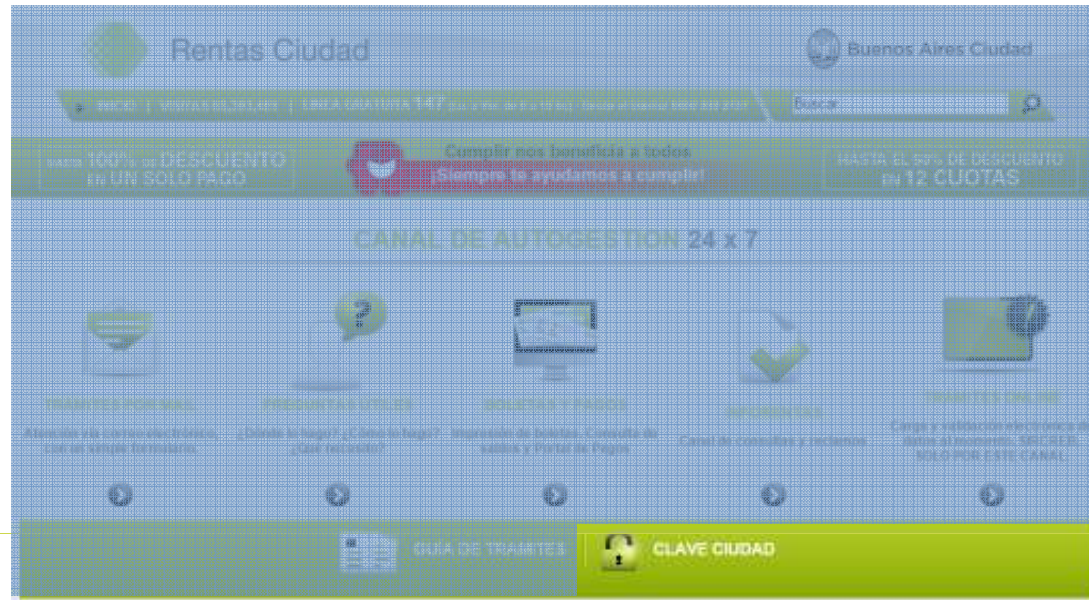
Rentas Ciudad

Buenos Aires Ciudad

INICIO | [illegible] | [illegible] 147 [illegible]

Buscar

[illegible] 100% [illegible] DESCUENTO EN UN SOLO PAGO

Cumplir nos beneficia a todos
Siempre te ayudamos a cumplir!

HASTA EL 50% DE DESCUENTO EN 12 CUOTAS

CANAL DE AUTOGESTION 24 x 7

TRAMITES POR MAIL
Atención vía correo electrónico con un simple formulario

PREGUNTAS FRECUENTES
¿Dónde lo hago? ¿Cómo lo hago? ¿Qué necesito?

BOLETAS Y PAGOS
Impresión de boletas. Consulta de deuda y Portal de Pagos

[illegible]
Canal de consultas y reclamos

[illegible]
Carga y validación electrónica de datos al momento. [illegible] SOLO POR ESTE CANAL

GUIA DE TRAMITES

CLAVE CIUDAD